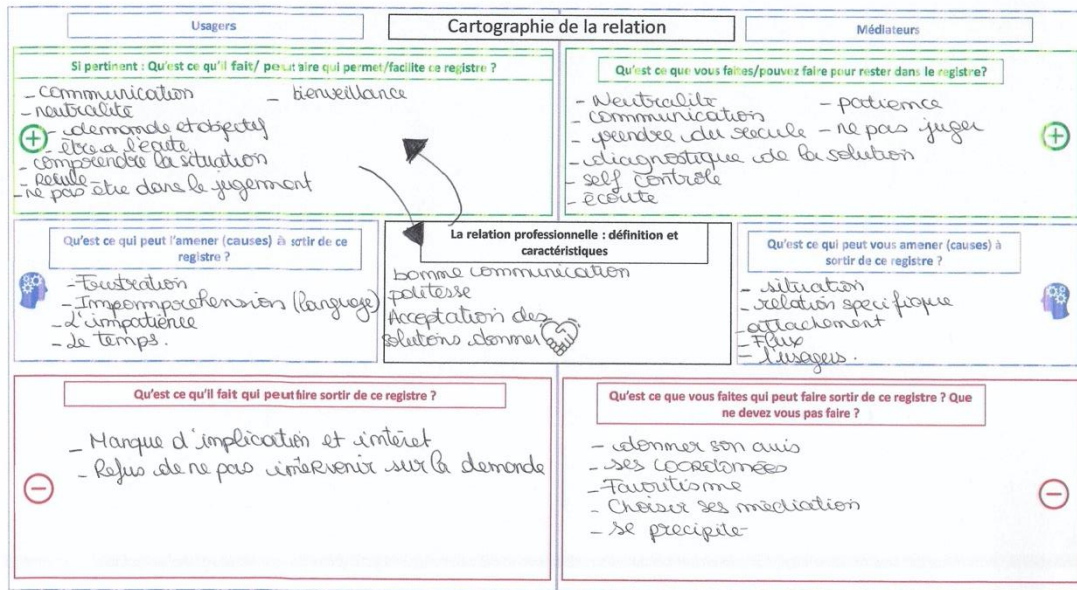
Usagers

Cartographie de la relation

Médiateurs

Si pertinent : Qu'est ce qu'il fait/ peut faire qui permet/facilite ce registre ?

- communication
- neutralite
- demande et objectif
- être à l'écute
- comprendre la situation
- recule
- ne pas etre dans le jugement

- bienveillance

Qu'est ce que vous faites/pouvez faire pour rester dans le registre?

- Neutralite
- communication
- prendre du recule
- diagnostique de la solution
- self controle
- écoute

- patience
- ne pas juger

Qu'est ce qui peut l'amener (causes) à sortir de ce registre ?

- Frustration
- Impomprehension (language)
- l'impatience
- de temps.

La relation professionnelle : définition et caractéristiques

bonne communication
politesse
Acceptation des solutions donnes

Qu'est ce qui peut vous amener (causes) à sortir de ce registre ?

- situation
- relation specifique
- attachement
- Flux
- Usagers.

Qu'est ce qu'il fait qui peut faire sortir de ce registre ?

- Manque d'implication et intéret
- Refus de ne pas intervenir sur la demande

Qu'est ce que vous faites qui peut faire sortir de ce registre ? Que ne devez vous pas faire ?

- donner son avis
- ses coordonnées
- Favoritisme
- Choisir ses médiation
- se precipite